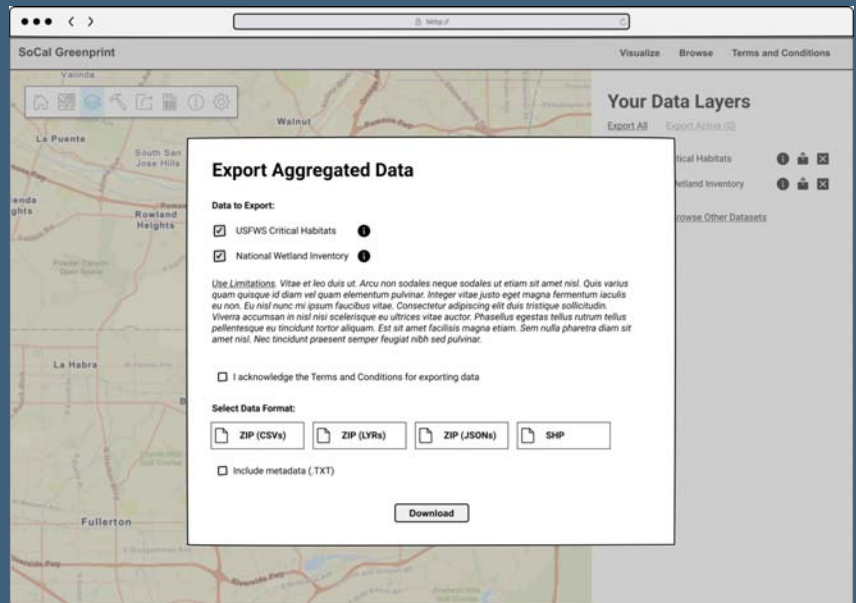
http://

SoCal Greenprint

Visualize Browse Terms and Conditions

Valinda

Walnut

La Puente

South San Jose Hills

enda ghts

Rowland Heights

La Habra

Fullerton

Your Data Layers

Export All Export Active (2)

tical Habitats

etland Inventory

rowse Other Datasets

Export Aggregated Data

Data to Export:

☑ USFWS Critical Habitats

☑ National Wetland Inventory

Use Limitations. Vitae et leo duis ut. Arcu non sodales neque sodales ut etiam sit amet nisl. Quis varius quam quisque id diam vel quam elementum pulvinar. Integer vitae justo eget magna fermentum iaculis eu non. Eu nisl nunc mi ipsum faucibus vitae. Consectetur adipiscing elit duis tristique sollicitudin. Viverra accumsan in nisl nisi scelerisque eu ultrices vitae auctor. Phasellus egestas tellus rutrum tellus pellentesque eu tincidunt tortor aliquam. Est sit amet facilisis magna etiam. Sem nulla pharetra diam sit amet nisl. Nec tincidunt praesent semper feugiat nibh sed pulvinar.

☐ I acknowledge the Terms and Conditions for exporting data

Select Data Format:

ZIP (CSVs) ZIP (LYRs) ZIP (JSONs) SHP

☐ Include metadata (.TXT)

Download